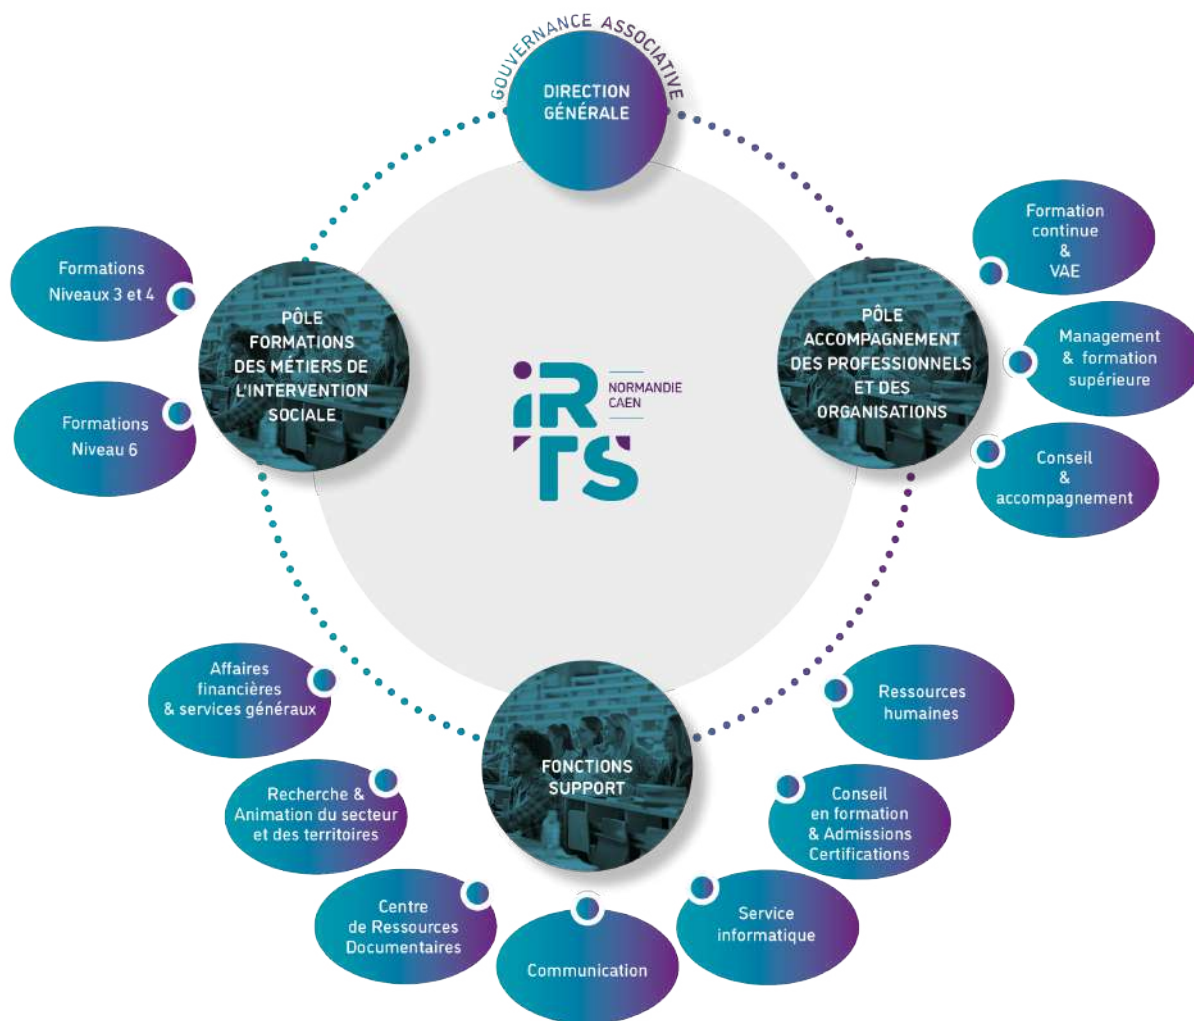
GOUVERNANCE ASSOCIATIVE

DIRECTION GÉNÉRALE

Formations Niveaux 3 et 4

Formations Niveau 6

PÔLE FORMATIONS DES MÉTIERS DE L'INTERVENTION SOCIALE

iRTS NORMANDIE CAEN

PÔLE ACCOMPAGNEMENT DES PROFESSIONNELS ET DES ORGANISATIONS

Formation continue & VAE

Management & formation supérieure

Conseil & accompagnement

FONCTIONS SUPPORT

Affaires financières & services généraux

Recherche & Animation du secteur et des territoires

Centre de Ressources Documentaires

Communication

Service informatique

Conseil en formation & Admissions Certifications

Ressources humaines